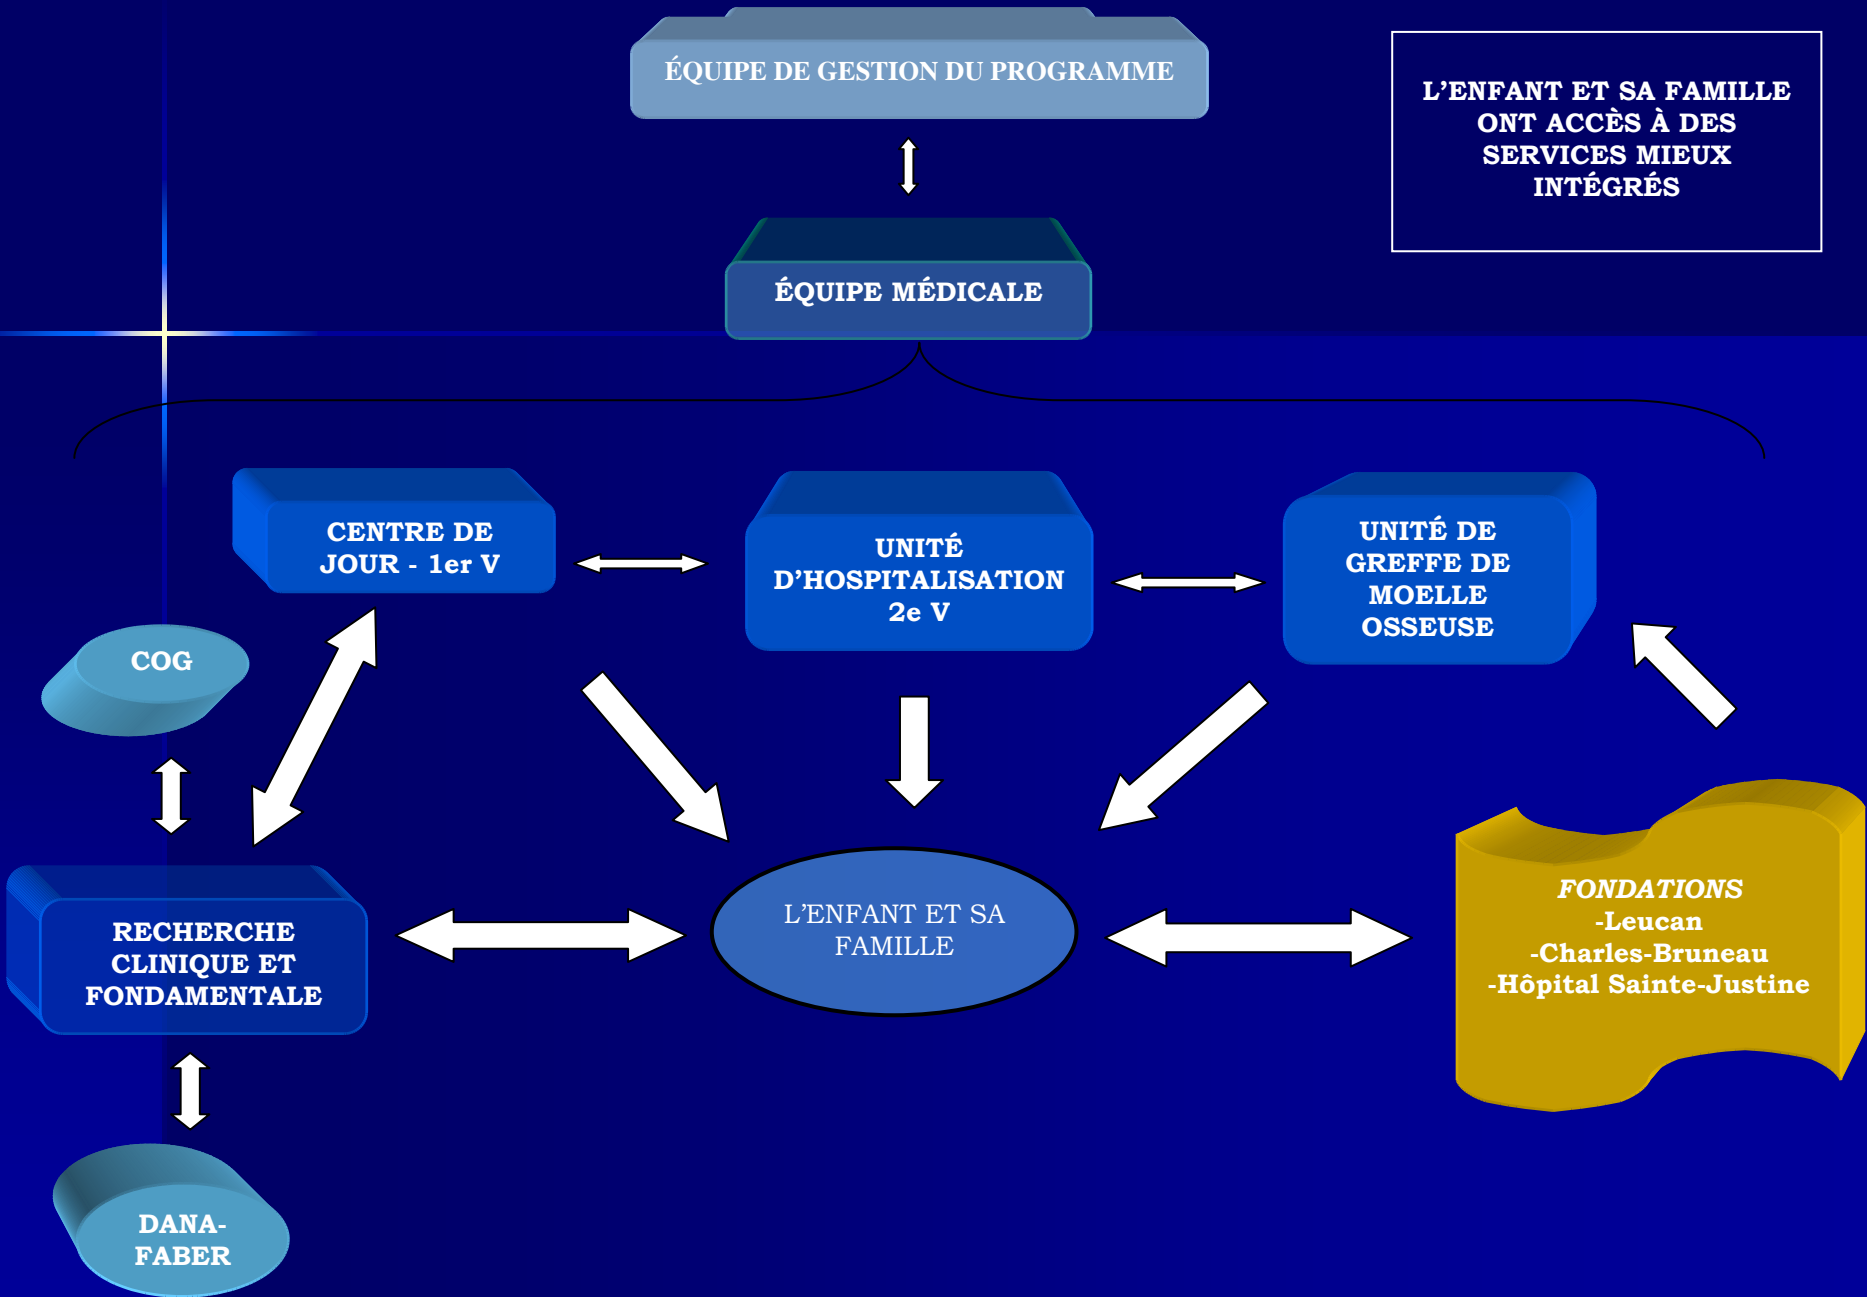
ÉQUIPE DE GESTION DU PROGRAMME

L'ENFANT ET SA FAMILLE ONT ACCÈS À DES SERVICES MIEUX INTÉGRÉS

ÉQUIPE MÉDICALE

CENTRE DE JOUR - 1er V

UNITÉ D'HOSPITALISATION 2e V

UNITÉ DE GREFFE DE MOELLE OSSEUSE

COG

RECHERCHE CLINIQUE ET FONDAMENTALE

L'ENFANT ET SA FAMILLE

FONDATIONS
-Leucan
-Charles-Bruneau
-Hôpital Sainte-Justine

DANA-FABER